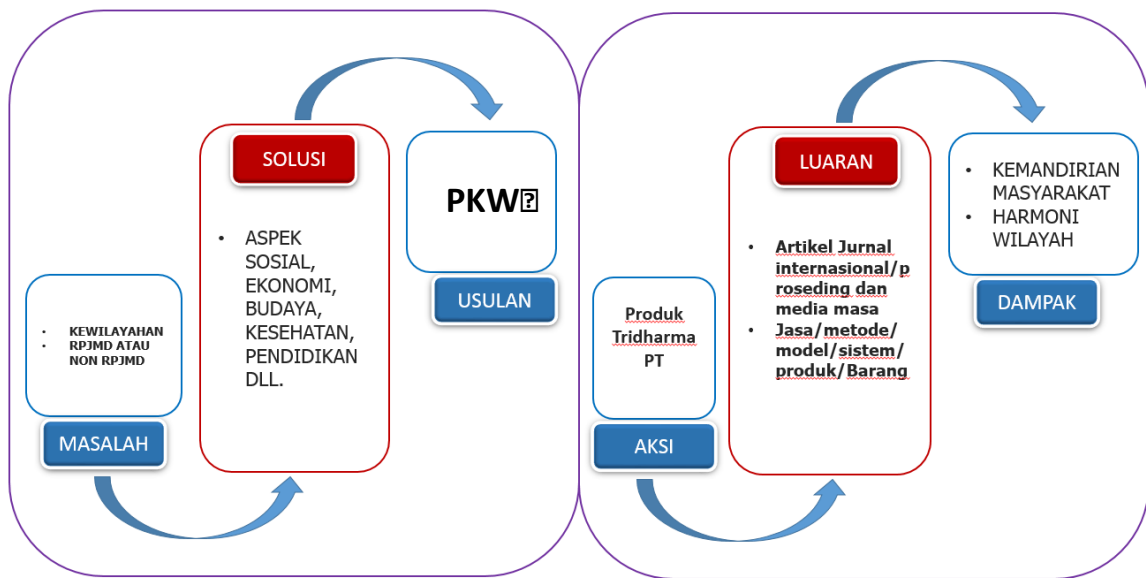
• KEWILAYAHAN
• RPJMD ATAU NON RPJMD

MASALAH

SOLUSI

• ASPEK SOSIAL, EKONOMI, BUDAYA, KESEHATAN, PENDIDIKAN DLL.

PKW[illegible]

USULAN

Produk Tridharma PT

AKSI

LUARAN

• Artikel Jurnal internasional/proseding dan media masa
• Jasa/metode/model/sistem/produk/Barang

• KEMANDIRIAN MASYARAKAT
• HARMONI WILAYAH

DAMPAK